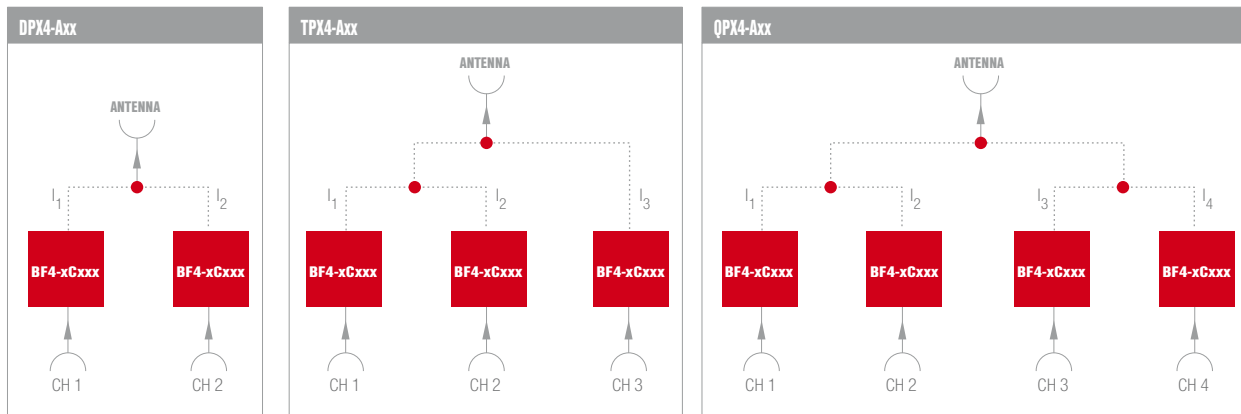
DPX4-Axx

ANTENNA

$I_1$ $I_2$

BF4-xCxxx BF4-xCxxx

CH 1 CH 2

TPX4-Axx

ANTENNA

$I_1$ $I_2$ $I_3$

BF4-xCxxx BF4-xCxxx BF4-xCxxx

CH 1 CH 2 CH 3

QPX4-Axx

ANTENNA

$I_1$ $I_2$ $I_3$ $I_4$

BF4-xCxxx BF4-xCxxx BF4-xCxxx BF4-xCxxx

CH 1 CH 2 CH 3 CH 4